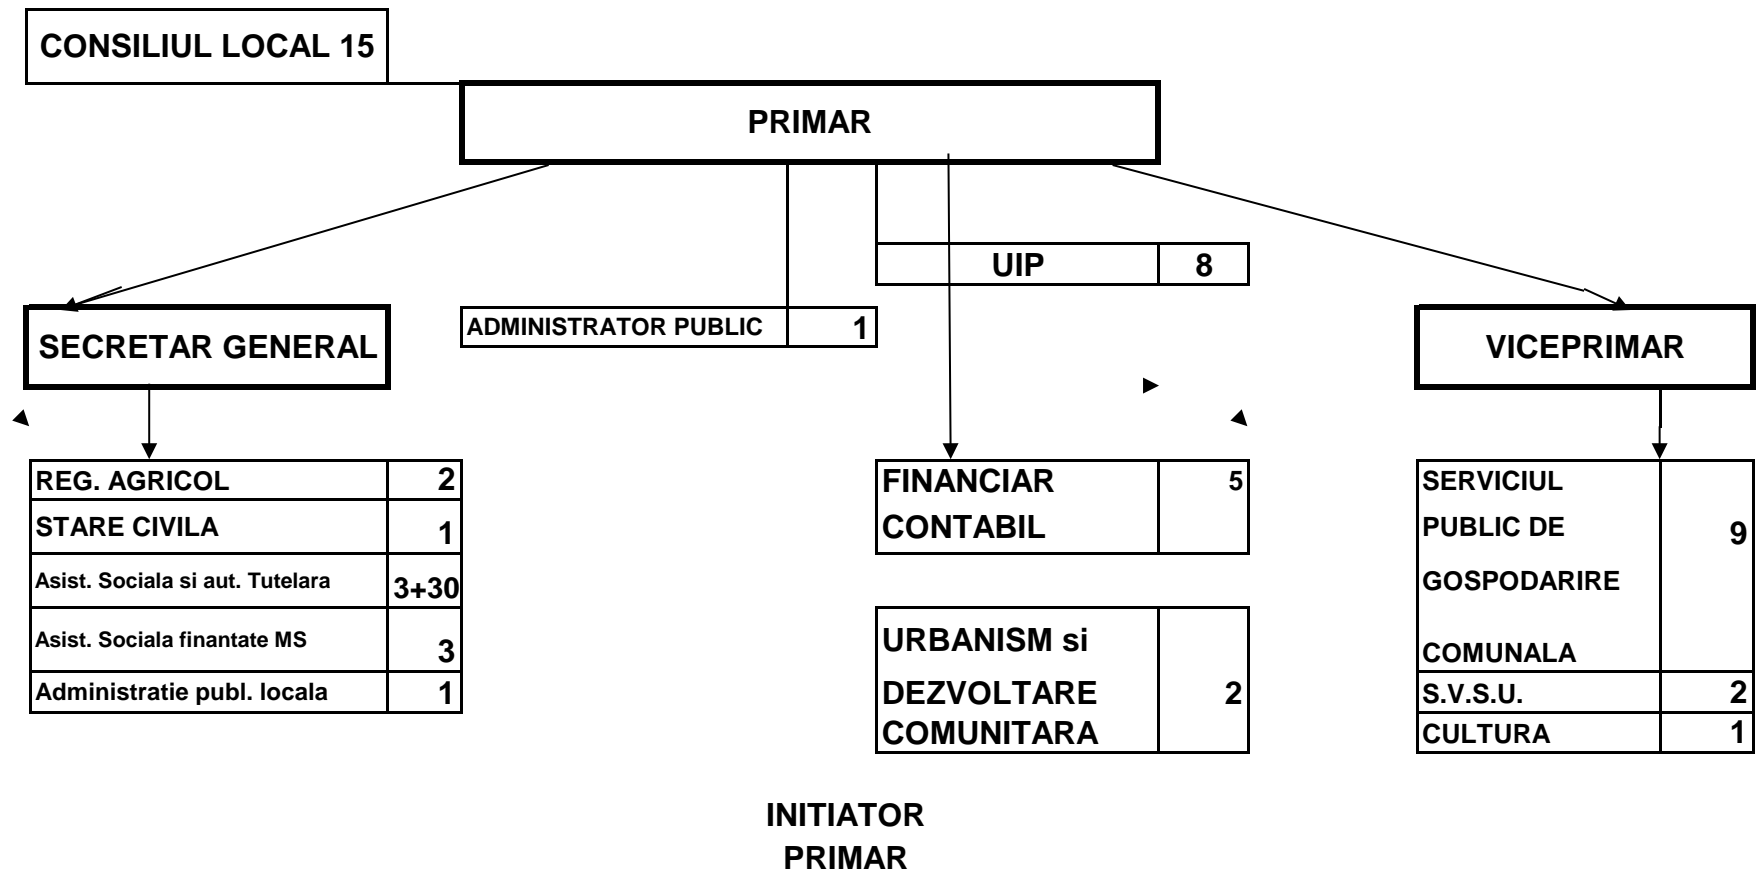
CONSILIUL LOCAL 15

PRIMAR

UIP | 8

ADMINISTRATOR PUBLIC | 1

SECRETAR GENERAL

VICEPRIMAR

| REG. AGRICOL | 2 |
|---|---|
| STARE CIVILA | 1 |
| Asist. Sociala si aut. Tutelara | 3+30 |
| Asist. Sociala finantate MS | 3 |
| Administratie publ. locala | 1 |

| FINANCIAR CONTABIL | 5 |
|---|---|

| URBANISM si DEZVOLTARE COMUNITARA | 2 |
|---|---|

| SERVICIUL PUBLIC DE GOSPODARIRE COMUNALA | 9 |
|---|---|
| S.V.S.U. | 2 |
| CULTURA | 1 |

INITIATOR
PRIMAR